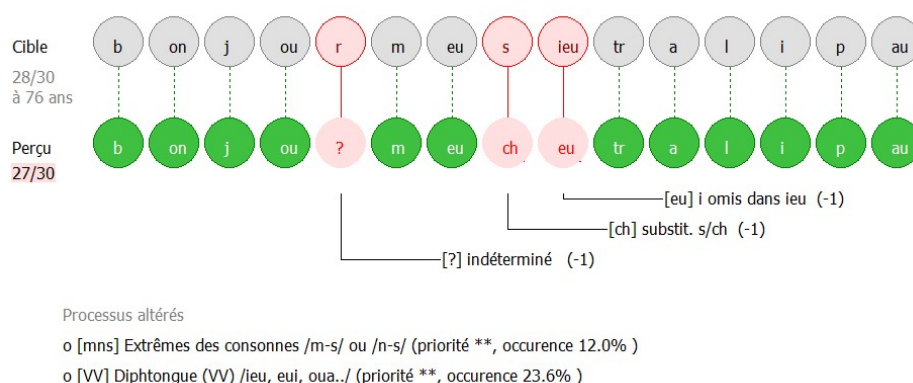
Cible
28/30
à 76 ans

b on j ou r m eu s ieu tr a l i p au

Perçu
27/30

b on j ou ? m eu ch eu tr a l i p au

[eu] i omis dans ieu (-1)
[ch] substit. s/ch (-1)
[?] indéterminé (-1)

Processus altérés
o [mns] Extrêmes des consonnes /m-s/ ou /n-s/ (priorité **, occurence 12.0% )
o [VV] Diphtonque (VV) /ieu, eui, oua../ (priorité **, occurence 23.6% )